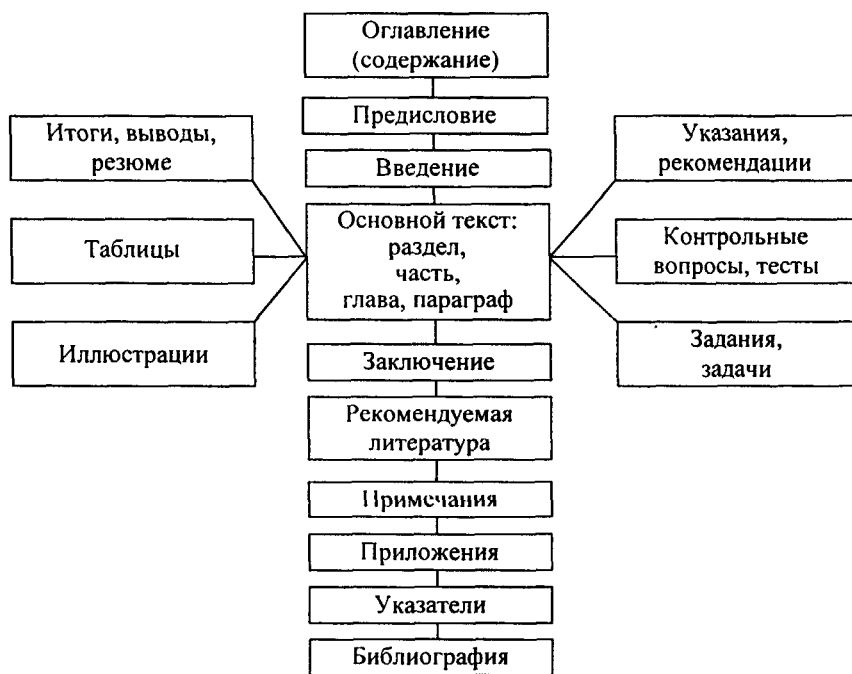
Оглавление (содержание)

Предисловие

Итоги, выводы, резюме

Указания, рекомендации

Введение

Таблицы

Основной текст: раздел, часть, глава, параграф

Контрольные вопросы, тесты

Иллюстрации

Задания, задачи

Заключение

Рекомендуемая литература

Примечания

Приложения

Указатели

Библиография